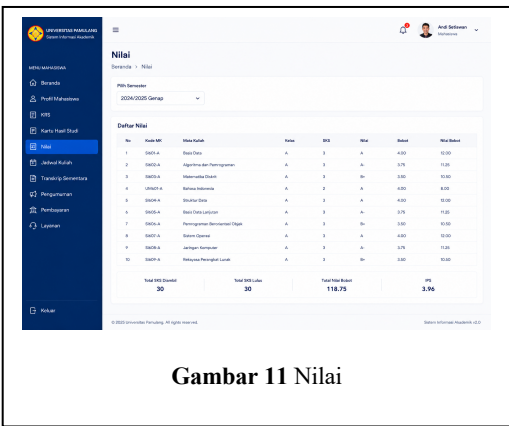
UNIVERSITAS PAMULANG
Sistem Informasi Akademik

≡

Andi Setiawan
Mahasiswa

MENU MAHASISWA
Beranda
Profil Mahasiswa
KRS
Kartu Hasil Studi
Nilai
Jadwal Kuliah
Transkrip Sementara
Pengumuman
Pembayaran
Layanan

Keluar

Nilai
Beranda › Nilai

Pilih Semester
2024/2025 Genap

Daftar Nilai

| No | Kode MK | Mata Kuliah | Kelas | SKS | Nilai | Bobot | Nilai Bobot |
|---|---|---|---|---|---|---|---|
| 1 | SI401-A | Basis Data | A | 3 | A | 4.00 | 12.00 |
| 2 | SI402-A | Algoritma dan Pemrograman | A | 3 | A- | 3.75 | 11.25 |
| 3 | SI403-A | Matematika Diskrit | A | 3 | B+ | 3.50 | 10.50 |
| 4 | UNI401-A | Bahasa Indonesia | A | 2 | A | 4.00 | 8.00 |
| 5 | SI404-A | Struktur Data | A | 3 | A | 4.00 | 12.00 |
| 6 | SI405-A | Basis Data Lanjutan | A | 3 | A- | 3.75 | 11.25 |
| 7 | SI406-A | Pemrograman Berorientasi Objek | A | 3 | B+ | 3.50 | 10.50 |
| 8 | SI407-A | Sistem Operasi | A | 3 | A | 4.00 | 12.00 |
| 9 | SI408-A | Jaringan Komputer | A | 3 | A- | 3.75 | 11.25 |
| 10 | SI409-A | Rekayasa Perangkat Lunak | A | 3 | B+ | 3.50 | 10.50 |

Total SKS Diambil
30

Total SKS Lulus
30

Total Nilai Bobot
118.75

IPS
3.96

© 2025 Universitas Pamulang. All rights reserved.

Sistem Informasi Akademik v2.0

Gambar 11 Nilai